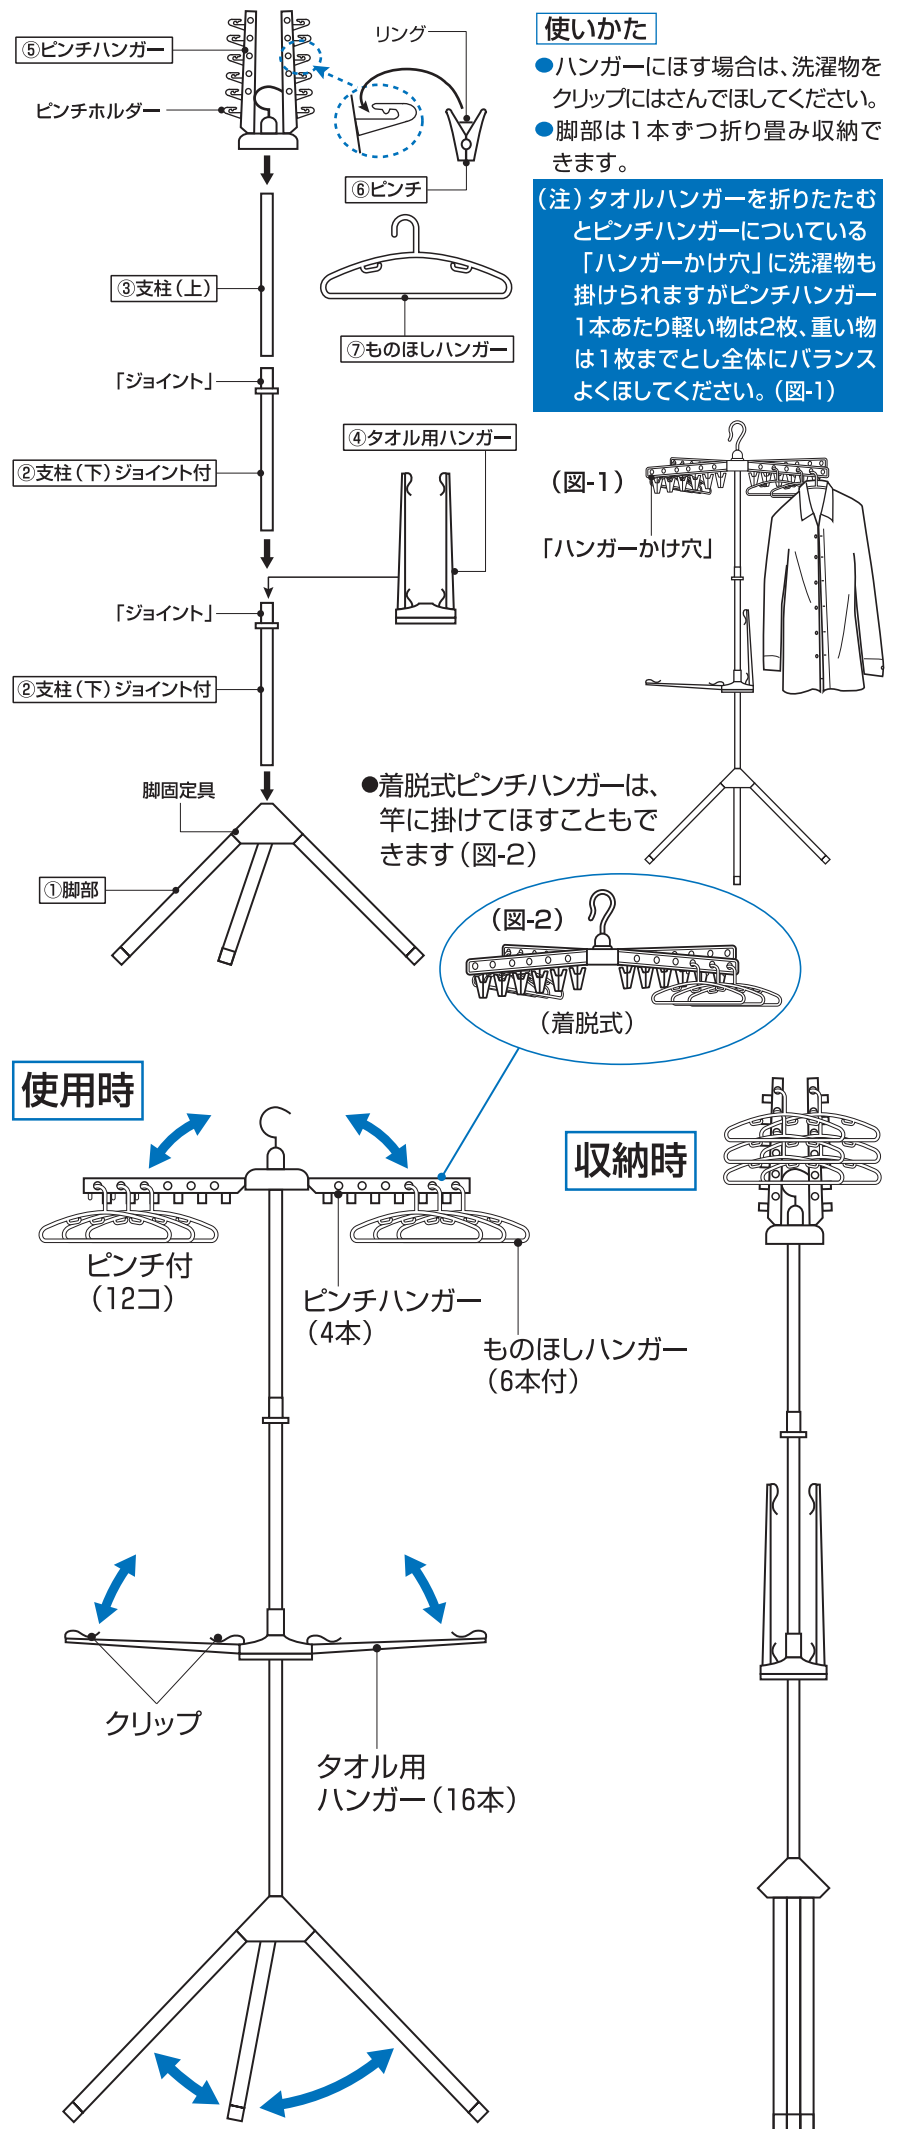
⑤ピンチハンガー

ピンチホルダー

リング

⑥ピンチ

使いかた

●ハンガーにほす場合は、洗濯物をクリップにはさんでほしてください。

●脚部は1本ずつ折り畳み収納できます。

（注）タオルハンガーを折りたたむとピンチハンガーについている「ハンガーかけ穴」に洗濯物も掛けられますがピンチハンガー1本あたり軽い物は2枚、重い物は1枚までとし全体にバランスよくほしてください。（図-1）

③支柱（上）

⑦ものほしハンガー

「ジョイント」

④タオル用ハンガー

②支柱（下）ジョイント付

（図-1）

「ハンガーかけ穴」

「ジョイント」

②支柱（下）ジョイント付

脚固定具

●着脱式ピンチハンガーは、竿に掛けてほすこともできます（図-2）

①脚部

（図-2）

（着脱式）

使用時

収納時

ピンチ付（12コ）

ピンチハンガー（4本）

ものほしハンガー（6本付）

クリップ

タオル用ハンガー（16本）